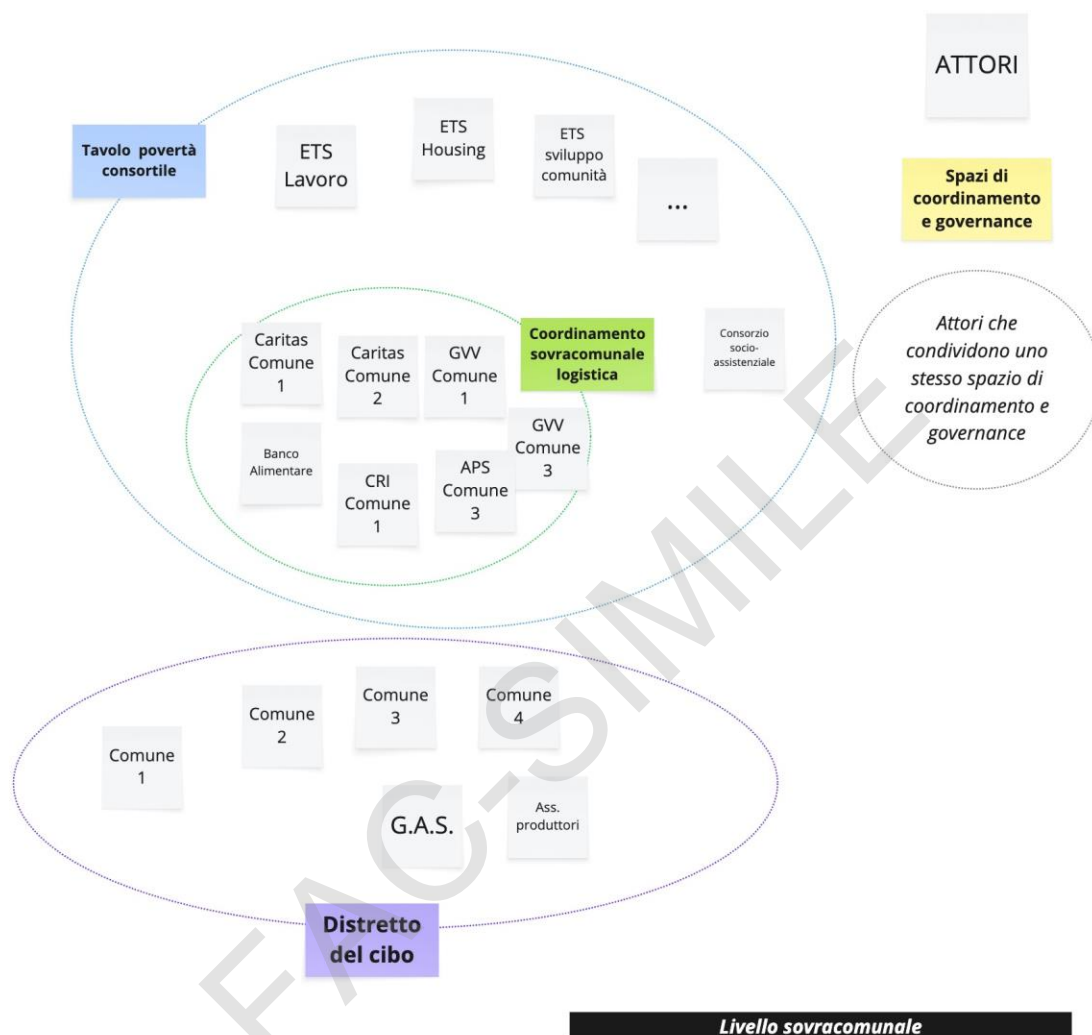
ATTORI

Tavolo povertà consortile

ETS Lavoro

ETS Housing

ETS sviluppo comunità

...

Spazi di coordinamento e governance

Attori che condividono uno stesso spazio di coordinamento e governance

Caritas Comune 1

Caritas Comune 2

GVV Comune 1

Coordinamento sovracomunale logistica

Consorzio socio-assistenziale

Banco Alimentare

CRI Comune 1

APS Comune 3

GVV Comune 3

Comune 1

Comune 2

Comune 3

Comune 4

G.A.S.

Ass. produttori

Distretto del cibo

FAC-SIMILE

Livello sovracomunale